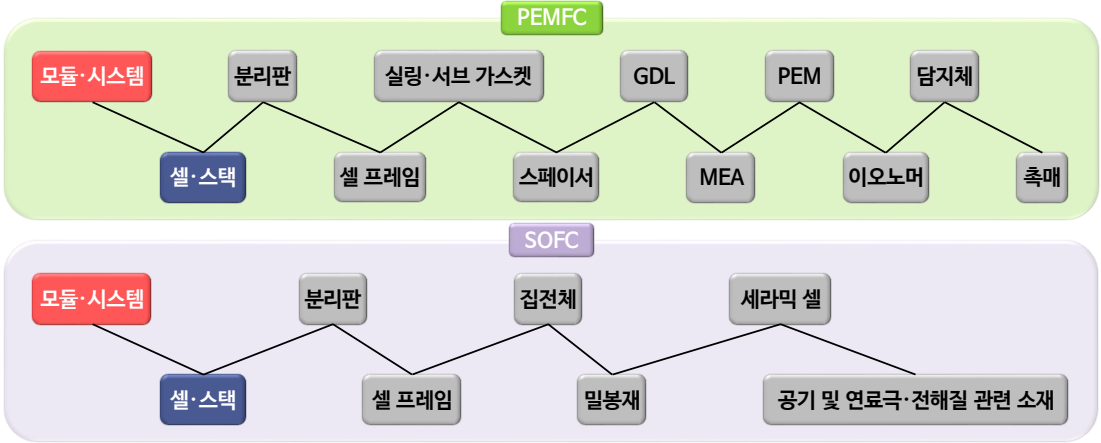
PEMFC

모듈·시스템
분리판
실링·서브 가스켓
GDL
PEM
담지체
셀·스택
셀 프레임
스페이서
MEA
이오노머
촉매

SOFC

모듈·시스템
분리판
집전체
세라믹 셀
셀·스택
셀 프레임
밀봉재
공기 및 연료극·전해질 관련 소재